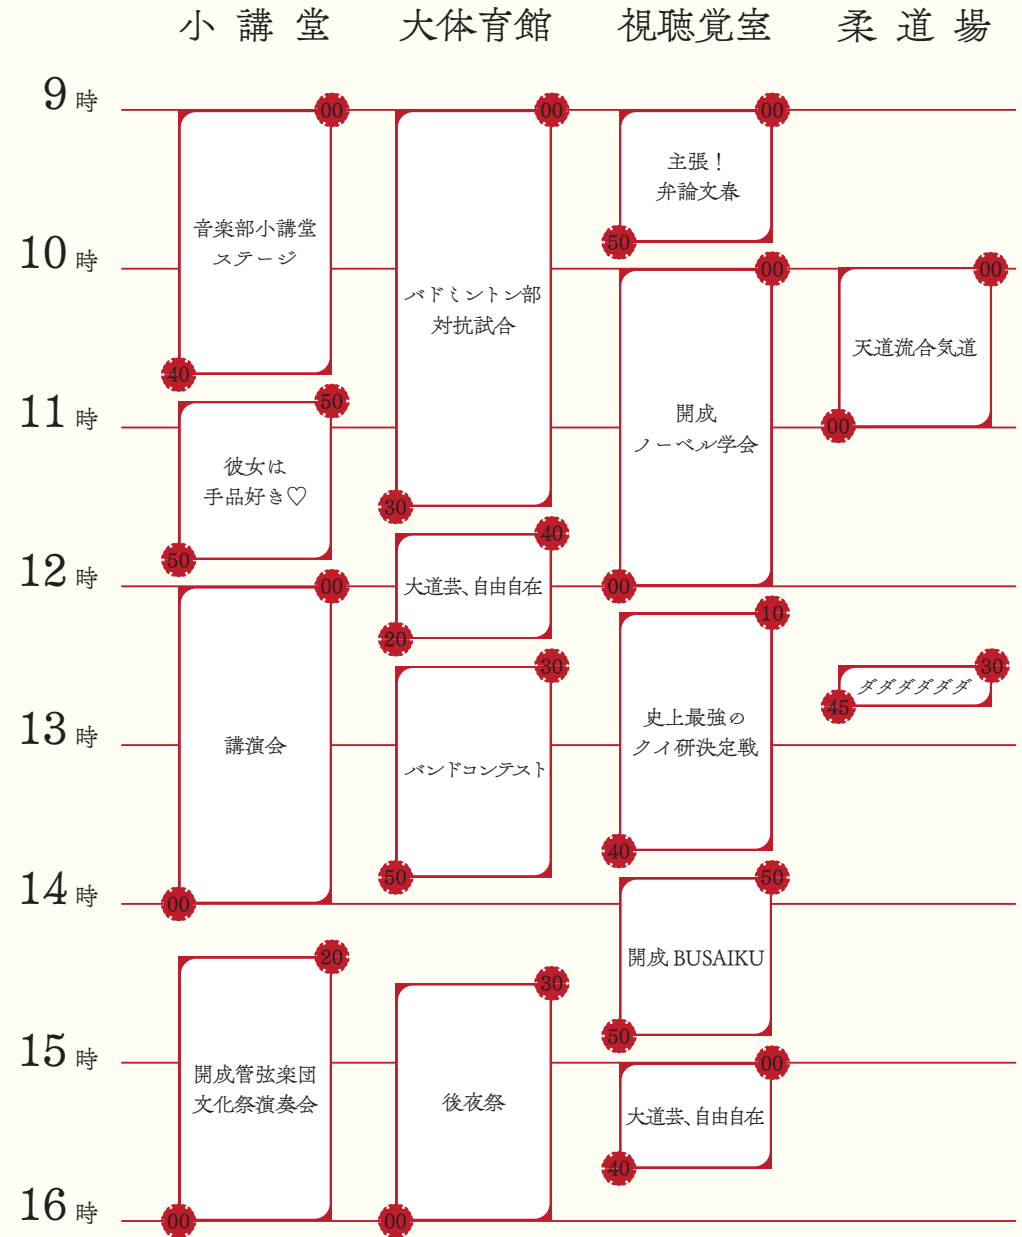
| | 小講堂 | 大体育館 | 視聴覚室 | 柔道場 |
|---|---|---|---|---|
| 9時 | 00 音楽部小講堂ステージ 40 | 00 バドミントン部対抗試合 30 | 00 主張！弁論文春 50 | |
| 10時 | | | 00 開成ノーベル学会 00 | 00 天道流合気道 00 |
| 11時 | 50 彼女は手品好き♡ 50 | 40 大道芸、自由自在 20 | | |
| 12時 | 00 講演会 00 | 30 バンドコンテスト 50 | 10 史上最強のクイ研決定戦 40 | 30 ダダダダダダ 45 |
| 13時 | | | | |
| 14時 | 20 開成管弦楽団文化祭演奏会 00 | 30 後夜祭 00 | 50 開成 BUSAIKU 50 | |
| 15時 | | | 00 大道芸、自由自在 40 | |
| 16時 | | | | |